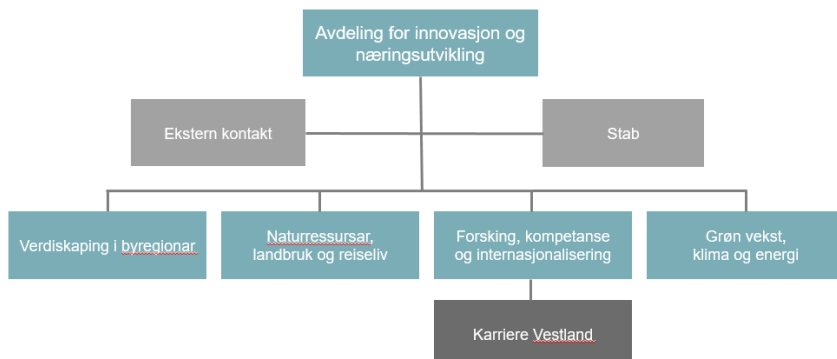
Avdeling for innovasjon og næringsutvikling

Ekstern kontakt

Stab

Verdiskaping i byregionar

Naturressursar, landbruk og reiseliv

Forsking, kompetanse og internasjonalisering

Grøn vekst, klima og energi

Karriere Vestland